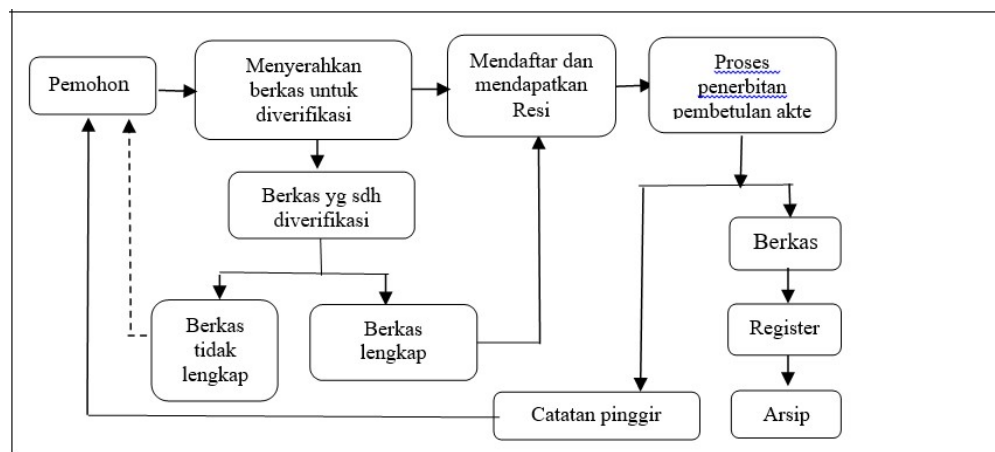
Pemohon

Menyerahkan berkas untuk diverifikasi

Mendaftar dan mendapatkan Resi

Proses penerbitan pembetulan akte

Berkas yg sdh diverifikasi

Berkas

Berkas tidak lengkap

Berkas lengkap

Register

Catatan pinggir

Arsip